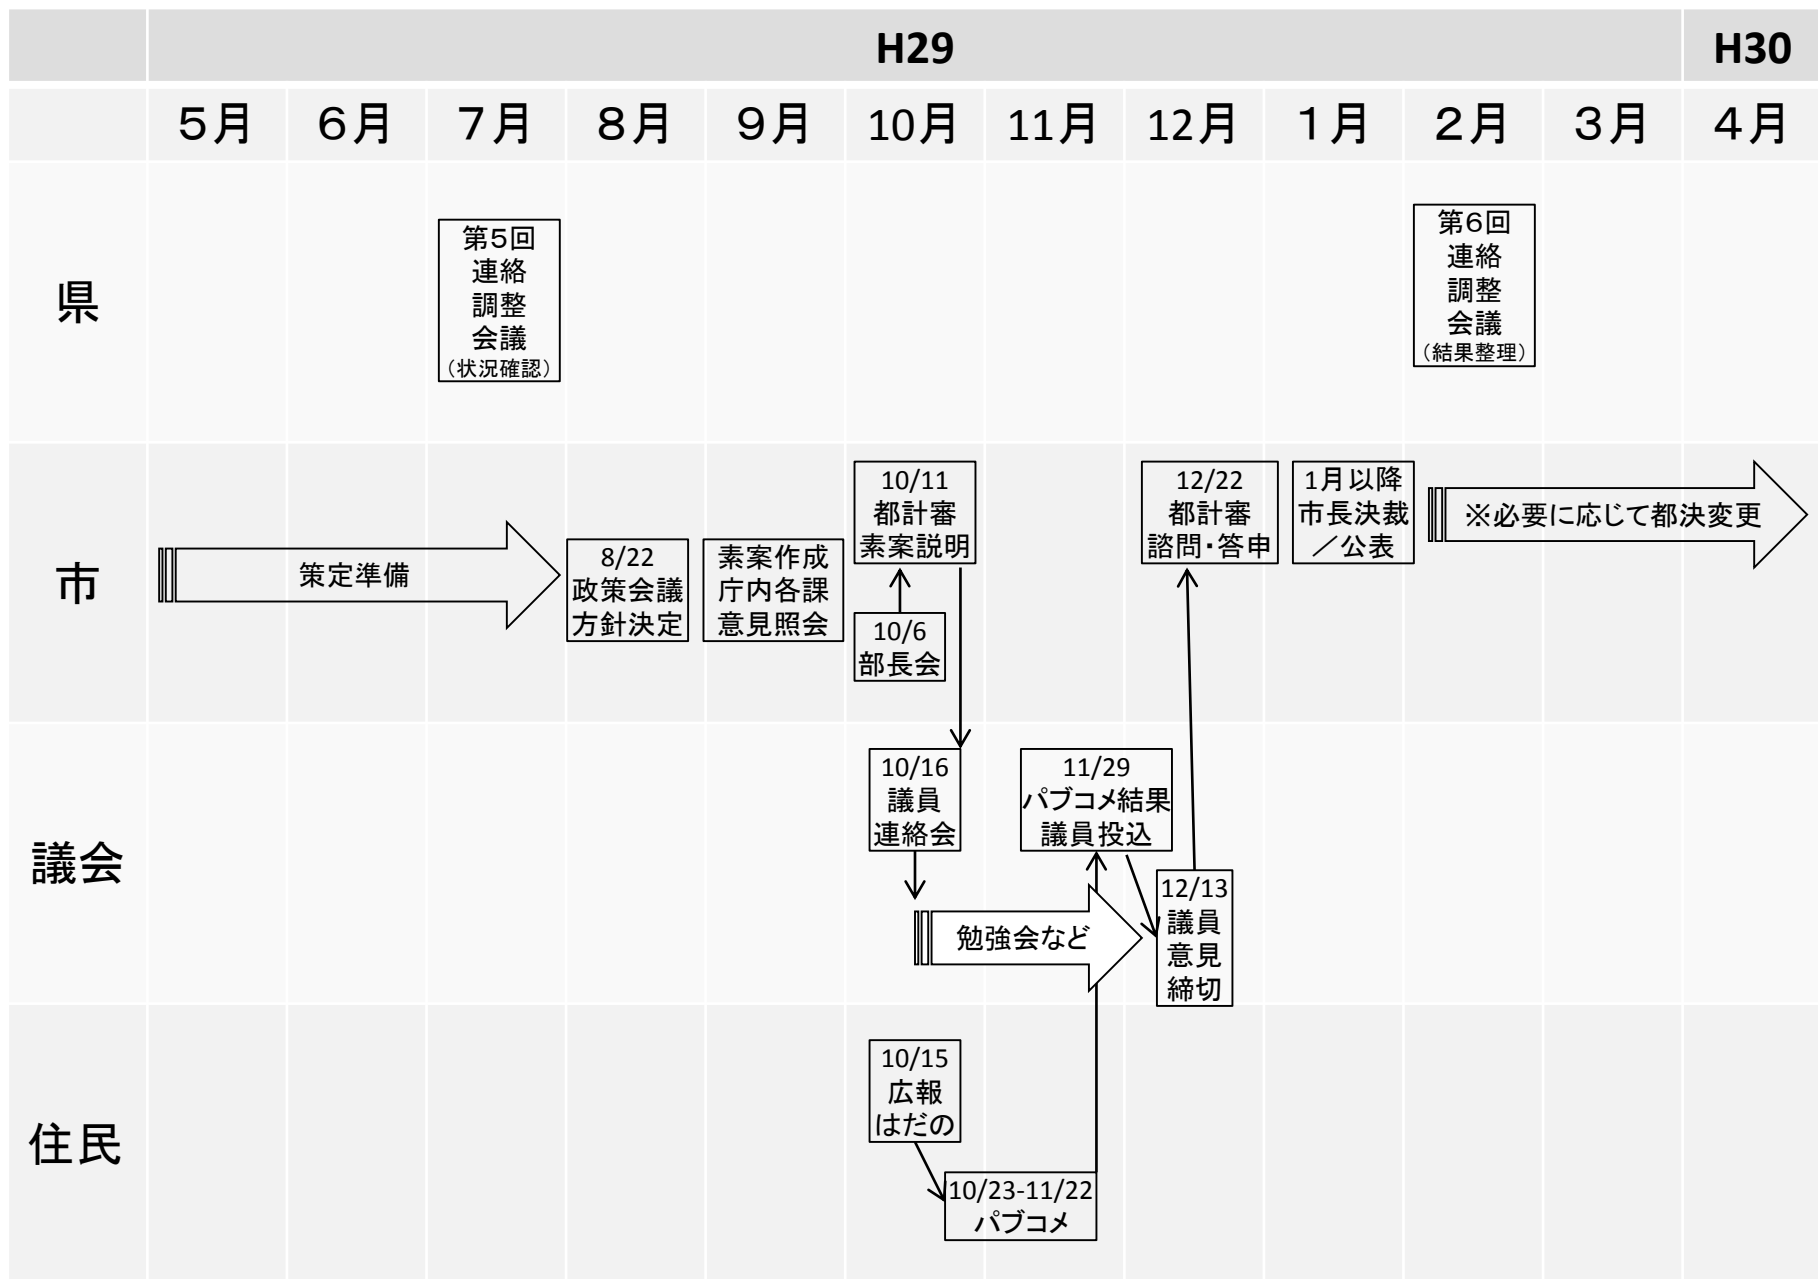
| | H29 | | | | | | | | | | | H30 |
|---|---|---|---|---|---|---|---|---|---|---|---|---|
| | 5月 | 6月 | 7月 | 8月 | 9月 | 10月 | 11月 | 12月 | 1月 | 2月 | 3月 | 4月 |
| 県 | | | 第5回 連絡 調整 会議 (状況確認) | | | | | | | 第6回 連絡 調整 会議 (結果整理) | | |
| 市 | 策定準備 | | | 8/22 政策会議 方針決定 | 素案作成 庁内各課 意見照会 | 10/11 都計審 素案説明 / 10/6 部長会 | | 12/22 都計審 諮問・答申 | 1月以降 市長決裁 ／公表 | ※必要に応じて都決変更 | | |
| 議会 | | | | | | 10/16 議員 連絡会 / 勉強会など | 11/29 パブコメ結果 議員投込 | 12/13 議員 意見 締切 | | | | |
| 住民 | | | | | | 10/15 広報 はだの / 10/23-11/22 パブコメ | | | | | | |